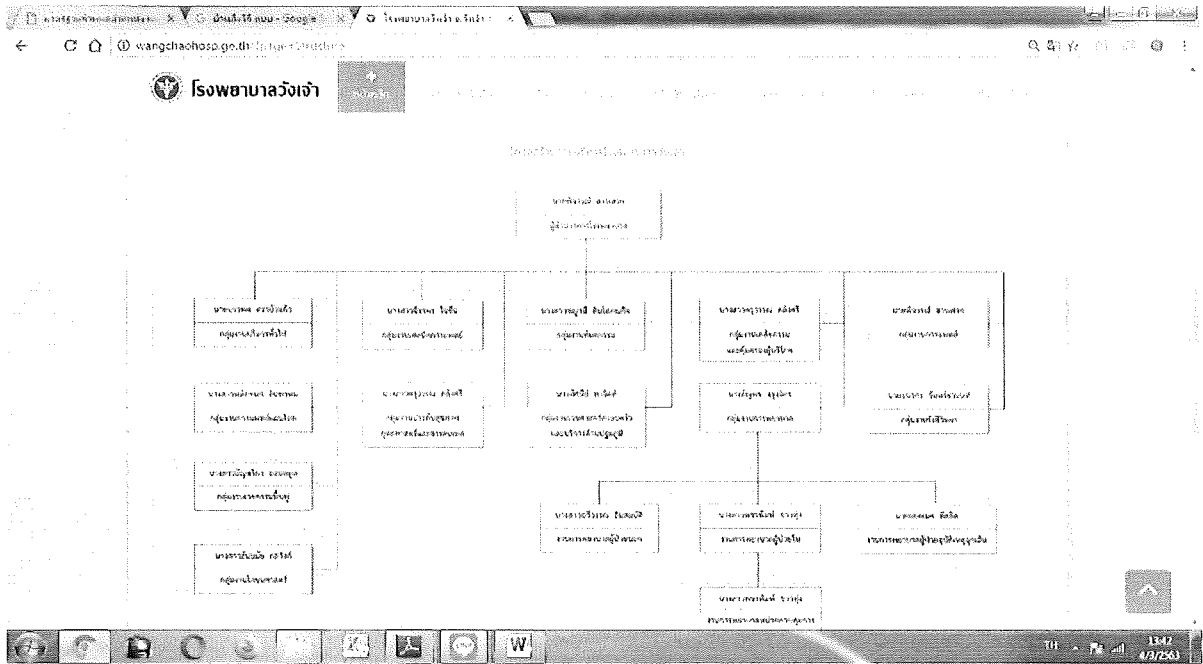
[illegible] × บ้านไม้ริมทะเล - Google × โรงพยาบาลวังเจ้า จังหวัด ×

wangchaohosp.go.th/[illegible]

โรงพยาบาลวังเจ้า

หน้าหลัก

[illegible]

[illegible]
ผู้อำนวยการโรงพยาบาล

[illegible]
กลุ่มงานบริหารทั่วไป

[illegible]
กลุ่มงานเภสัชกรรม

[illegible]
กลุ่มงานทันตกรรม

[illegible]
กลุ่มงานเวชกรรม และเวชศาสตร์ครอบครัว

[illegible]
กลุ่มงานการแพทย์

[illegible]
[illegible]

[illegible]
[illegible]

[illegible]
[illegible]

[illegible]
กลุ่มงานการพยาบาล

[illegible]
กลุ่มงานรังสีวิทยา

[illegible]
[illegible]

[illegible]
กลุ่มงานแพทย์แผนไทย

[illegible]
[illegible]

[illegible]
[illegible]

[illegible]
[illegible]

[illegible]
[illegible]

TH 13:42 4/3/2563